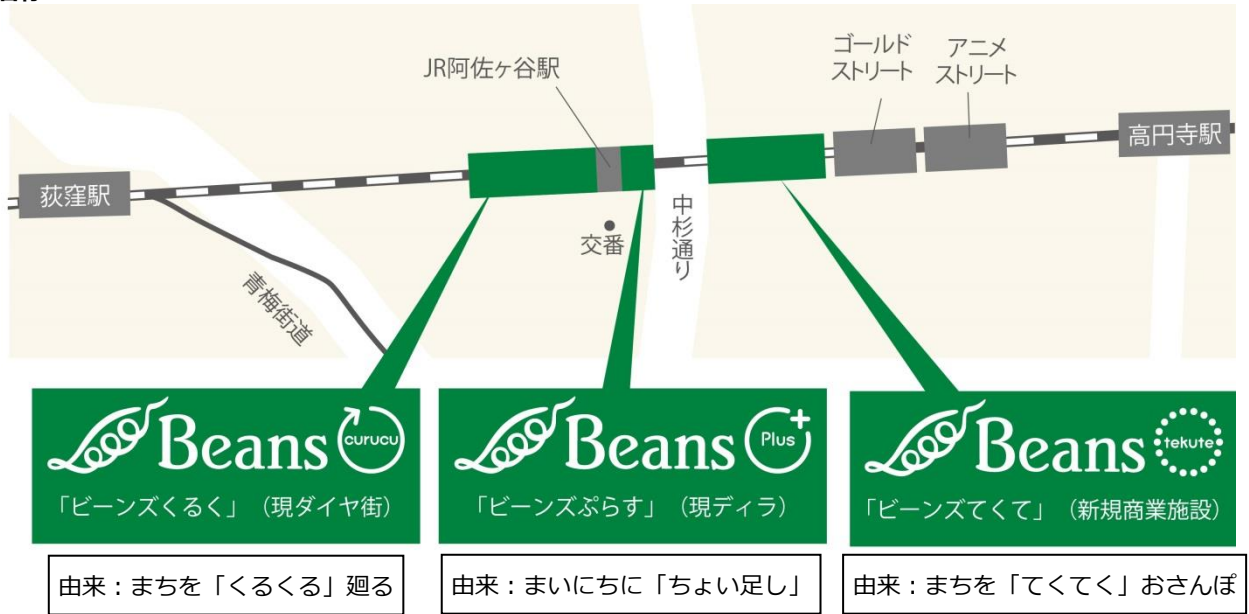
JR阿佐ヶ谷駅

ゴールド ストリート

アニメ ストリート

高円寺駅

荻窪駅

中杉通り

交番

青梅街道

Beans curucu

「ビーンズくるく」（現ダイヤ街）

Beans Plus

「ビーンズぷらす」（現ディラ）

Beans tekute

「ビーンズてくて」（新規商業施設）

由来：まちを「くるくる」廻る

由来：まいにちに「ちょい足し」

由来：まちを「てくてく」おさんぽ